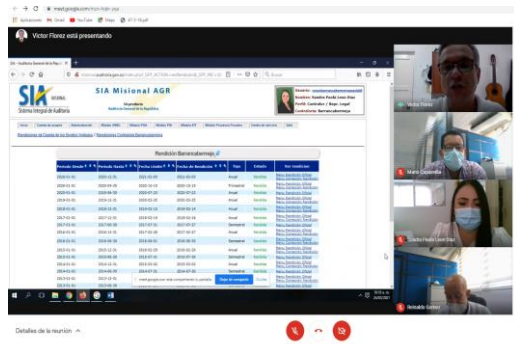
meet.google.com/rcm-hdin-yqs

Aplicaciones Gmail YouTube Maps

Victor Florez está presentando

SIA Misional AGR

SIA Sistema Integral de Auditoría

Rendición Barrancabermeja

| Periodo Desde | Periodo Hasta | Fecha Limite | Fecha de Rendición | Tipo | Estado | Ver rendicion |
|---|---|---|---|---|---|---|
| 2020-01-01 | 2020-12-31 | 2021-02-28 | 2021-02-23 | Anual | Rendido | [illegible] |
| 2020-01-01 | 2020-03-31 | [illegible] | 2020-04-18 | Trimestral | Rendido | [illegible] |
| 2020-01-01 | 2020-06-30 | 2020-07-31 | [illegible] | Semestral | Rendido | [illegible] |
| 2019-01-01 | 2019-12-31 | 2020-02-28 | 2020-02-28 | Anual | Rendido | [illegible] |
| 2018-01-01 | 2018-12-31 | 2019-02-28 | 2019-02-14 | Anual | Rendido | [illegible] |
| 2017-01-01 | 2017-12-31 | 2018-02-28 | 2018-02-27 | Anual | Rendido | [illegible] |
| 2017-01-01 | 2017-06-30 | 2017-07-31 | 2017-07-27 | Semestral | Rendido | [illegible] |
| 2016-01-01 | 2016-12-31 | 2017-02-28 | 2017-02-27 | Anual | Rendido | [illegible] |
| 2016-01-01 | 2016-06-30 | 2016-07-31 | 2016-07-29 | Semestral | Rendido | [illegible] |
| 2015-01-01 | 2015-12-31 | 2016-02-29 | 2016-02-26 | Anual | Rendido | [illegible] |
| 2015-01-01 | 2015-06-30 | 2015-07-31 | 2015-07-30 | Semestral | Rendido | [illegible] |
| 2014-01-01 | 2014-12-31 | 2015-02-28 | 2015-02-27 | Anual | Rendido | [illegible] |
| 2014-01-01 | 2014-06-30 | 2014-07-31 | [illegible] | Semestral | Rendido | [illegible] |

meet.google.com está compartiendo la pantalla. Dejar de compartir Ocultar

Victor Florez
Mario Castañeda
Claudia Paola Leon Diaz
Reinaldo Suarez

Detalles de la reunión